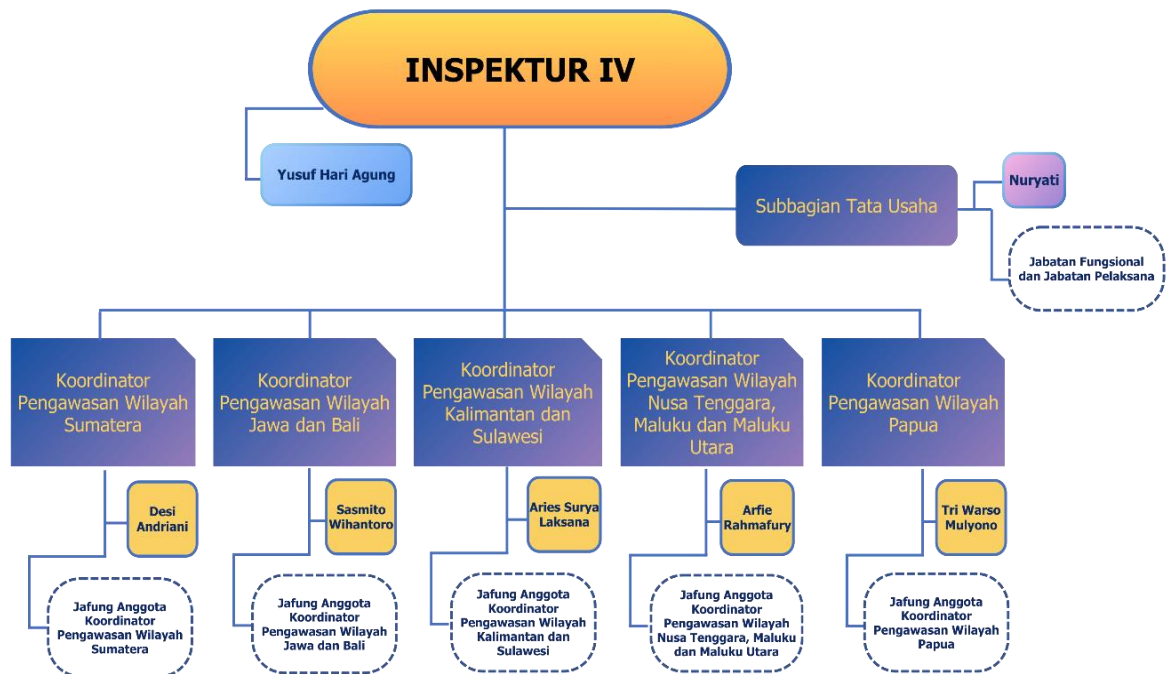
INSPEKTUR IV

Yusuf Hari Agung

Subbagian Tata Usaha

Nuryati

Jabatan Fungsional dan Jabatan Pelaksana

Koordinator Pengawasan Wilayah Sumatera

Desi Andriani

Jafung Anggota Koordinator Pengawasan Wilayah Sumatera

Koordinator Pengawasan Wilayah Jawa dan Bali

Sasmito Wihantoro

Jafung Anggota Koordinator Pengawasan Wilayah Jawa dan Bali

Koordinator Pengawasan Wilayah Kalimantan dan Sulawesi

Aries Surya Laksana

Jafung Anggota Koordinator Pengawasan Wilayah Kalimantan dan Sulawesi

Koordinator Pengawasan Wilayah Nusa Tenggara, Maluku dan Maluku Utara

Arfie Rahmafury

Jafung Anggota Koordinator Pengawasan Wilayah Nusa Tenggara, Maluku dan Maluku Utara

Koordinator Pengawasan Wilayah Papua

Tri Warso Mulyono

Jafung Anggota Koordinator Pengawasan Wilayah Papua